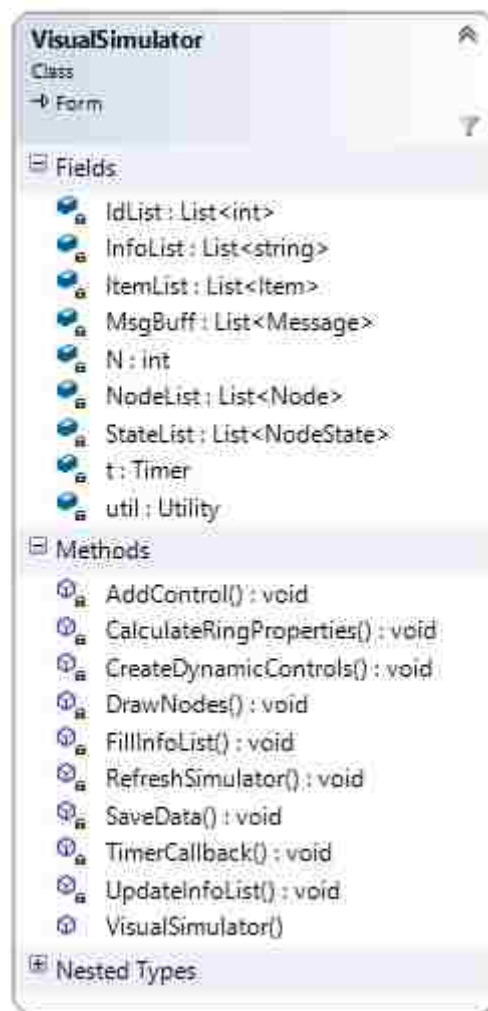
VisualSimulator
Class
→ Form

Fields

IdList : List<int>
InfoList : List<string>
ItemList : List<Item>
MsgBuff : List<Message>
N : int
NodeList : List<Node>
StateList : List<NodeState>
t : Timer
util : Utility

Methods

AddControl() : void
CalculateRingProperties() : void
CreateDynamicControls() : void
DrawNodes() : void
FillInfoList() : void
RefreshSimulator() : void
SaveData() : void
TimerCallback() : void
UpdateInfoList() : void
VisualSimulator()

Nested Types